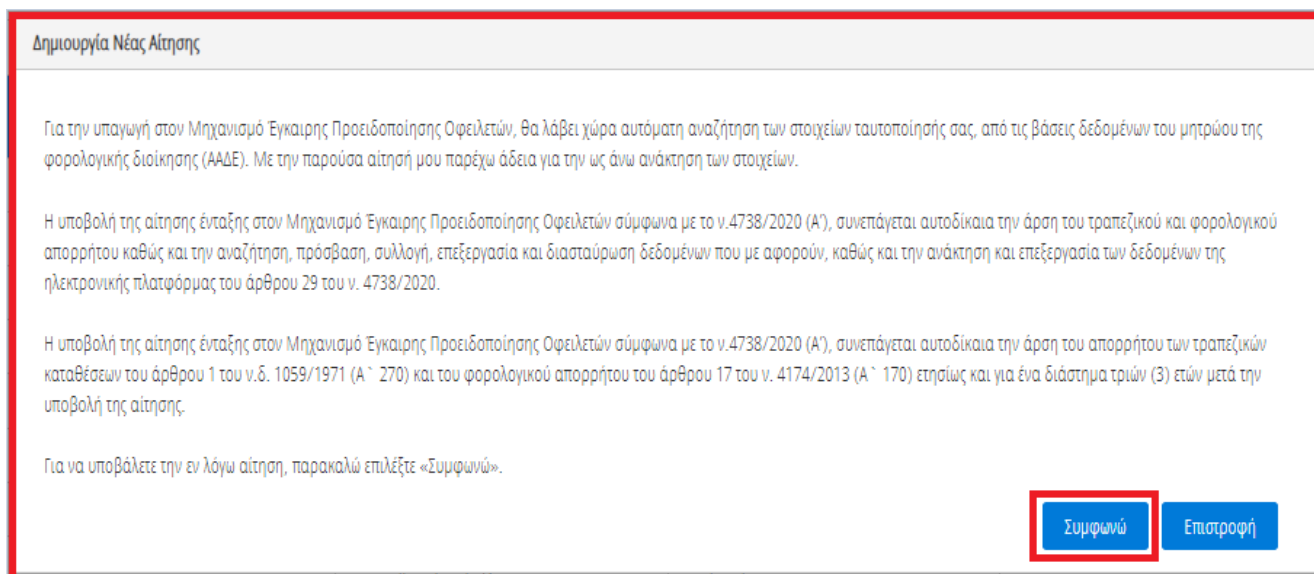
Δημιουργία Νέας Αίτησης

Για την υπαγωγή στον Μηχανισμό Έγκαιρης Προειδοποίησης Οφειλετών, θα λάβει χώρα αυτόματη αναζήτηση των στοιχείων ταυτοποίησής σας, από τις βάσεις δεδομένων του μητρώου της φορολογικής διοίκησης (ΑΑΔΕ). Με την παρούσα αίτησή μου παρέχω άδεια για την ως άνω ανάκτηση των στοιχείων.

Η υποβολή της αίτησης ένταξης στον Μηχανισμό Έγκαιρης Προειδοποίησης Οφειλετών σύμφωνα με το ν.4738/2020 (Α'), συνεπάγεται αυτοδίκαια την άρση του τραπεζικού και φορολογικού απορρήτου καθώς και την αναζήτηση, πρόσβαση, συλλογή, επεξεργασία και διασταύρωση δεδομένων που με αφορούν, καθώς και την ανάκτηση και επεξεργασία των δεδομένων της ηλεκτρονικής πλατφόρμας του άρθρου 29 του ν. 4738/2020.

Η υποβολή της αίτησης ένταξης στον Μηχανισμό Έγκαιρης Προειδοποίησης Οφειλετών σύμφωνα με το ν.4738/2020 (Α'), συνεπάγεται αυτοδίκαια την άρση του απορρήτου των τραπεζικών καταθέσεων του άρθρου 1 του ν.δ. 1059/1971 (Α` 270) και του φορολογικού απορρήτου του άρθρου 17 του ν. 4174/2013 (Α` 170) ετησίως και για ένα διάστημα τριών (3) ετών μετά την υποβολή της αίτησης.

Για να υποβάλετε την εν λόγω αίτηση, παρακαλώ επιλέξτε «Συμφωνώ».

Συμφωνώ

Επιστροφή